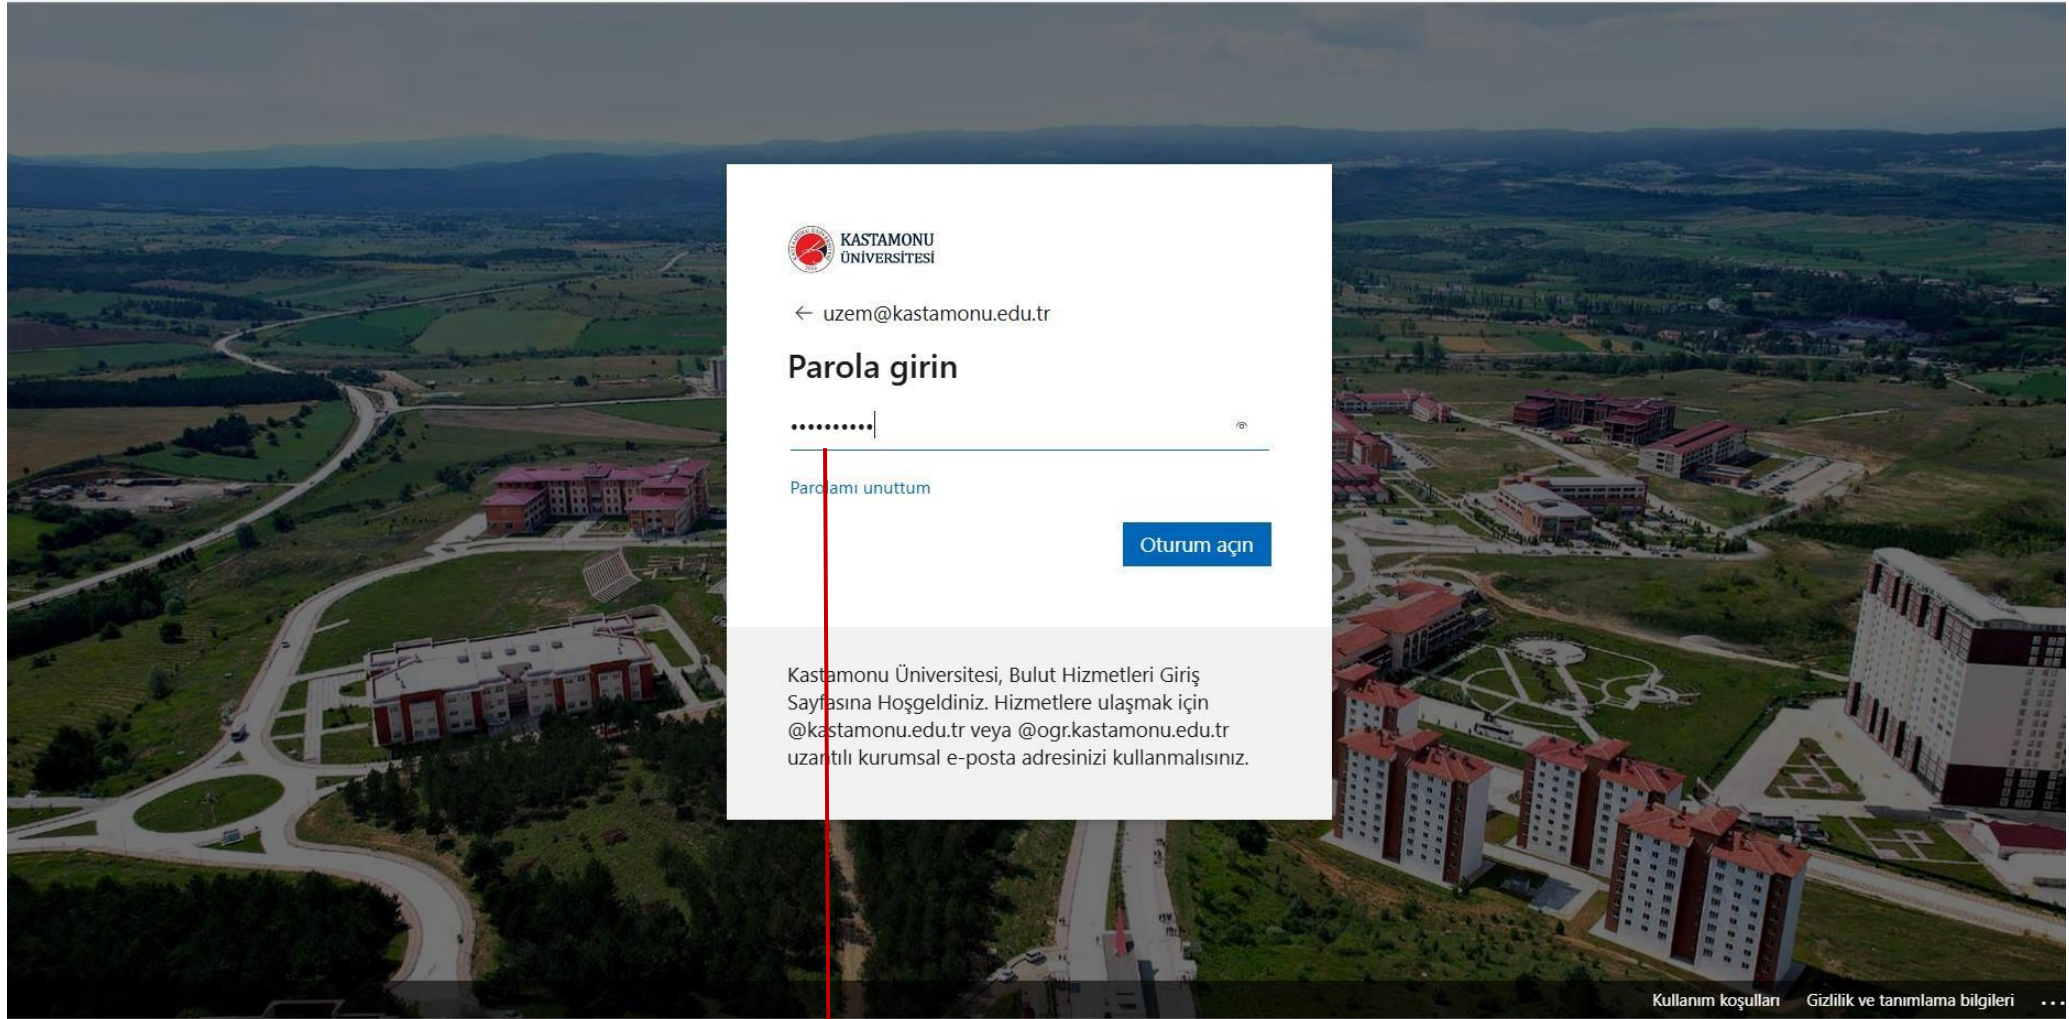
KASTAMONU ÜNİVERSİTESİ

← uzem@kastamonu.edu.tr

Parola girin

••••••••••

Parolamı unuttum

Oturum açın

Kastamonu Üniversitesi, Bulut Hizmetleri Giriş Sayfasına Hoşgeldiniz. Hizmetlere ulaşmak için @kastamonu.edu.tr veya @ogr.kastamonu.edu.tr uzantılı kurumsal e-posta adresinizi kullanmalısınız.

Kullanım koşulları Gizlilik ve tanımlama bilgileri ...